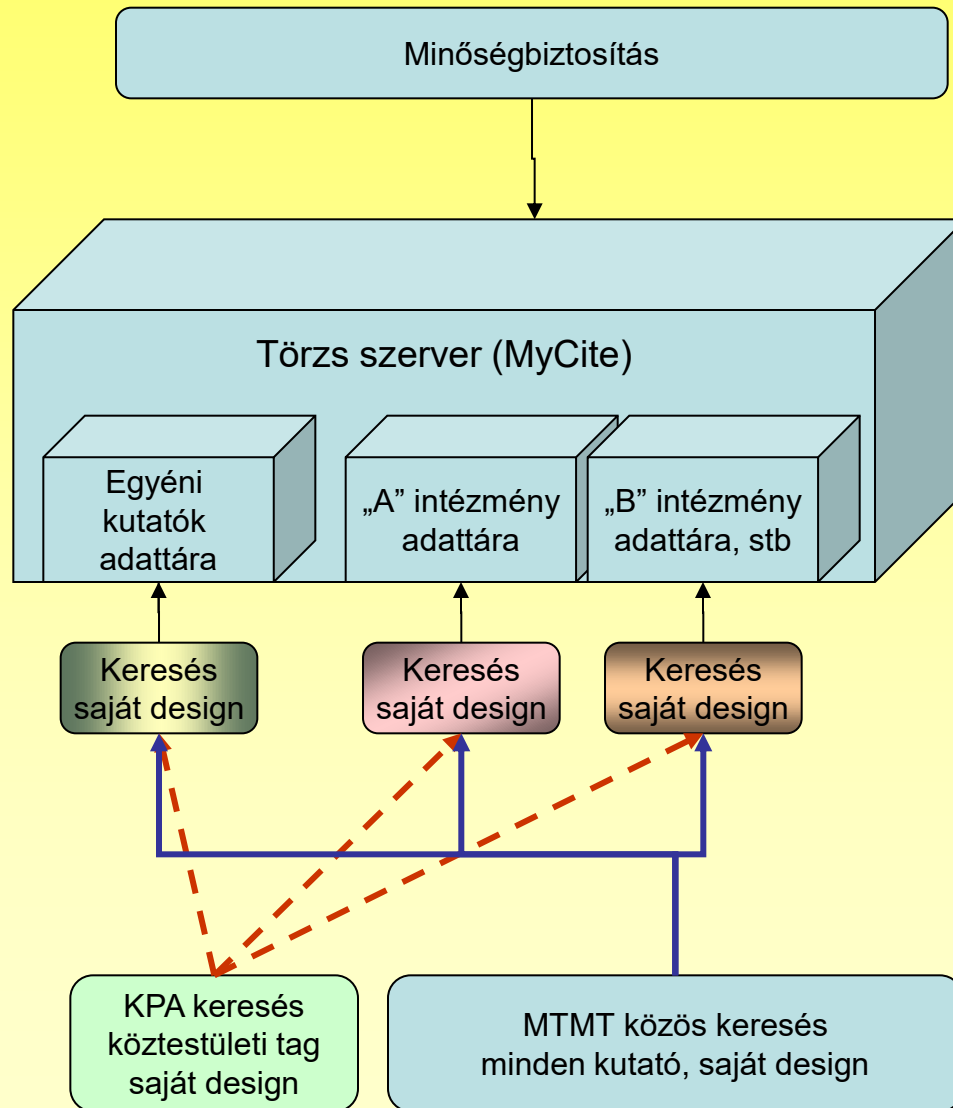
Minőségbiztosítás

Törzs szerver (MyCite)

Egyéni kutatók adattára

„A” intézmény adattára

„B” intézmény adattára, stb

Keresés saját design

Keresés saját design

Keresés saját design

KPA keresés köztestületi tag saját design

MTMT közös keresés minden kutató, saját design